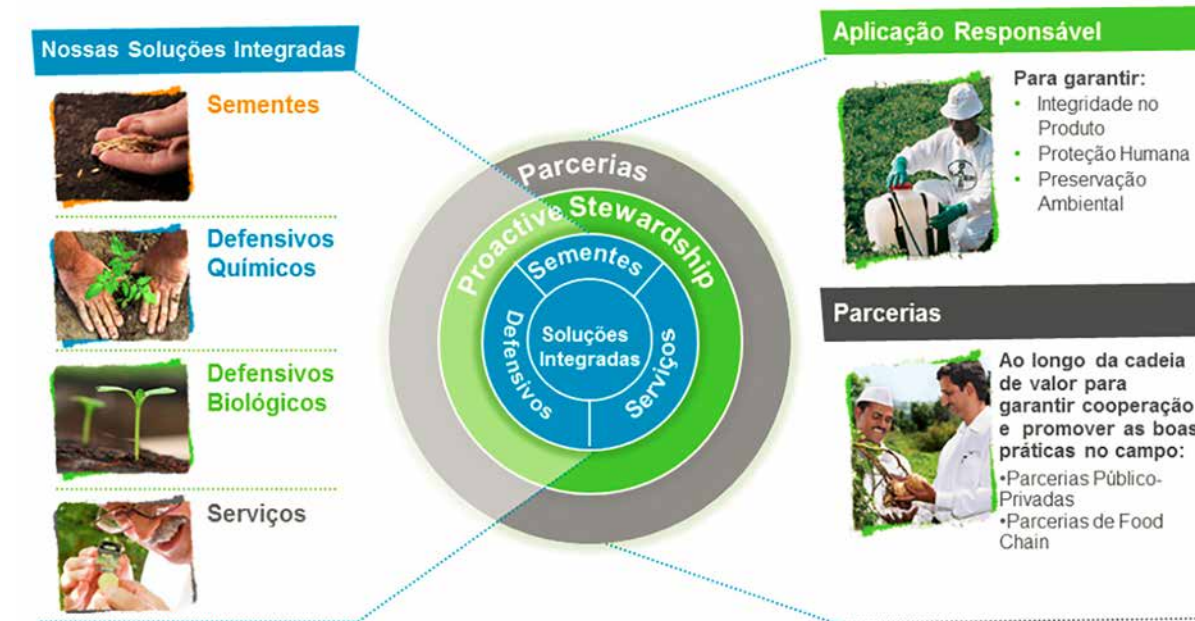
Nossas Soluções Integradas

Sementes

Defensivos Químicos

Defensivos Biológicos

Serviços

Parcerias

Proactive Stewardship

Sementes

Defensivos

Soluções Integradas

Serviços

Aplicação Responsável

Para garantir:
• Integridade no Produto
• Proteção Humana
• Preservação Ambiental

Parcerias

Ao longo da cadeia de valor para garantir cooperação e promover as boas práticas no campo:
•Parcerias Público-Privadas
•Parcerias de Food Chain